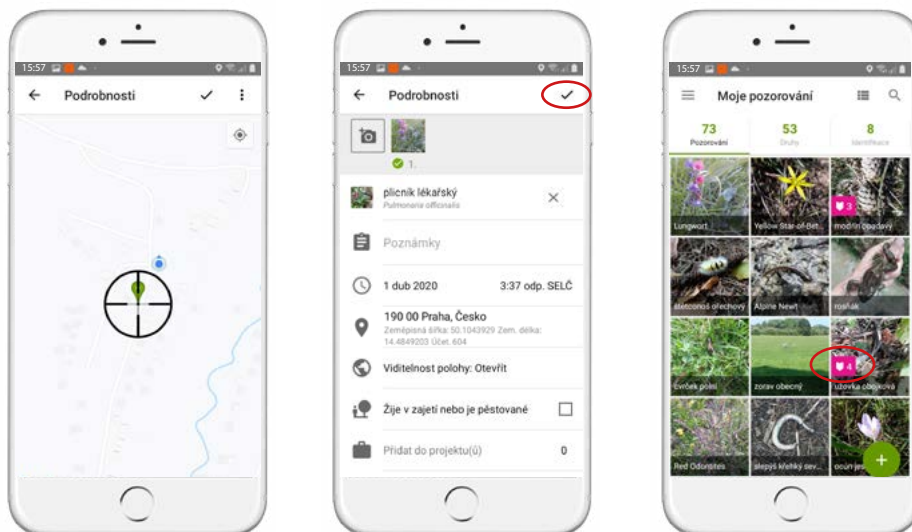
15:57

Podrobnosti

15:57

Podrobnosti

1.

plicník lékařský
Pulmonaria officinalis

Poznámky

1 dub 2020 3:37 odp. SELČ

190 00 Praha, Česko
Zeměpisná šířka: 50.1043929 Zem. délka: 14.4849203 Účet: 604

Viditelnost polohy: Otevřít

Žije v zajetí nebo je pěstované

Přidat do projektu(ů) 0

15:57

Moje pozorování

73
Pozorování

53
Druhy

8
Identifikace

Lungwort

Yellow Star-of-Bet...

3
modřín opadavý

stetconoš ořechový

Alpine Newt

rosňák

čvrček polní

zorav obecný

4
užovka obojková

Red Odonates

slepýš křehký sev...

ocún jes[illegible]